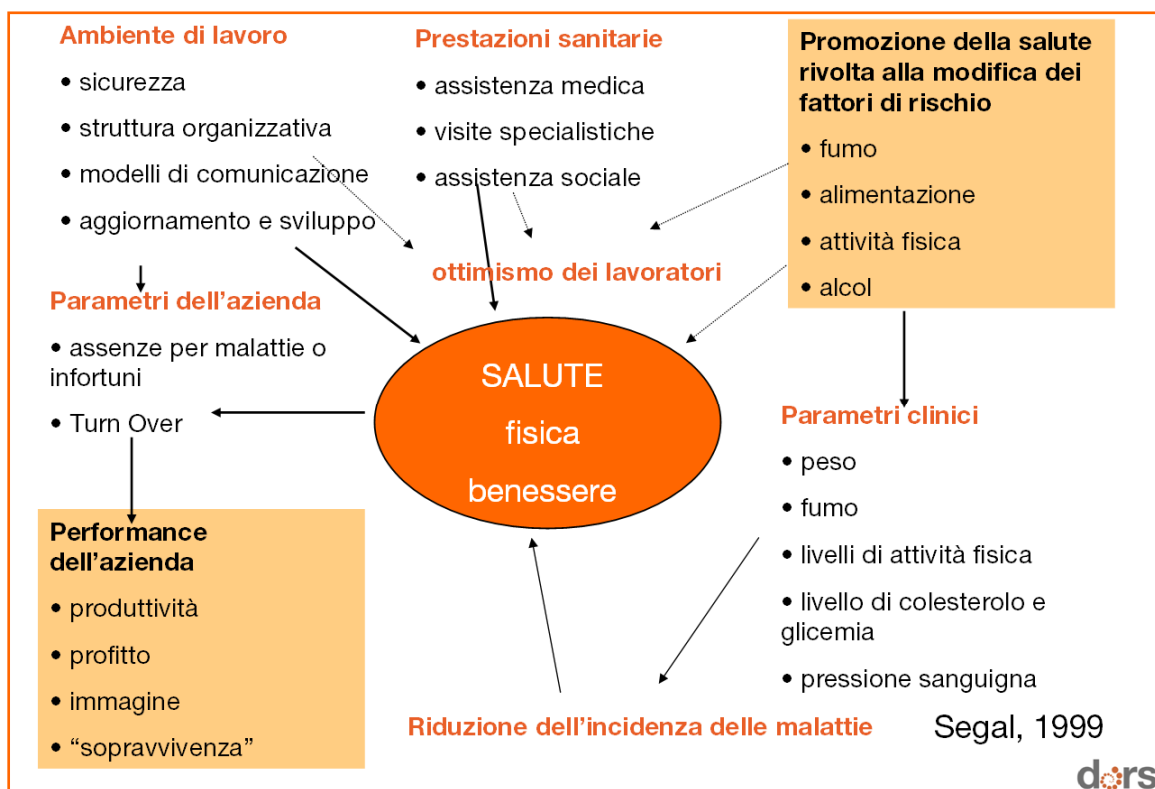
Ambiente di lavoro

• sicurezza

• struttura organizzativa

• modelli di comunicazione

• aggiornamento e sviluppo

Prestazioni sanitarie

• assistenza medica

• visite specialistiche

• assistenza sociale

Promozione della salute rivolta alla modifica dei fattori di rischio

• fumo

• alimentazione

• attività fisica

• alcol

ottimismo dei lavoratori

Parametri dell'azienda

• assenze per malattie o infortuni

• Turn Over

SALUTE

fisica

benessere

Parametri clinici

• peso

• fumo

• livelli di attività fisica

• livello di colesterolo e glicemia

• pressione sanguigna

Performance dell'azienda

• produttività

• profitto

• immagine

• "sopravvivenza"

Riduzione dell'incidenza delle malattie

Segal, 1999

dors